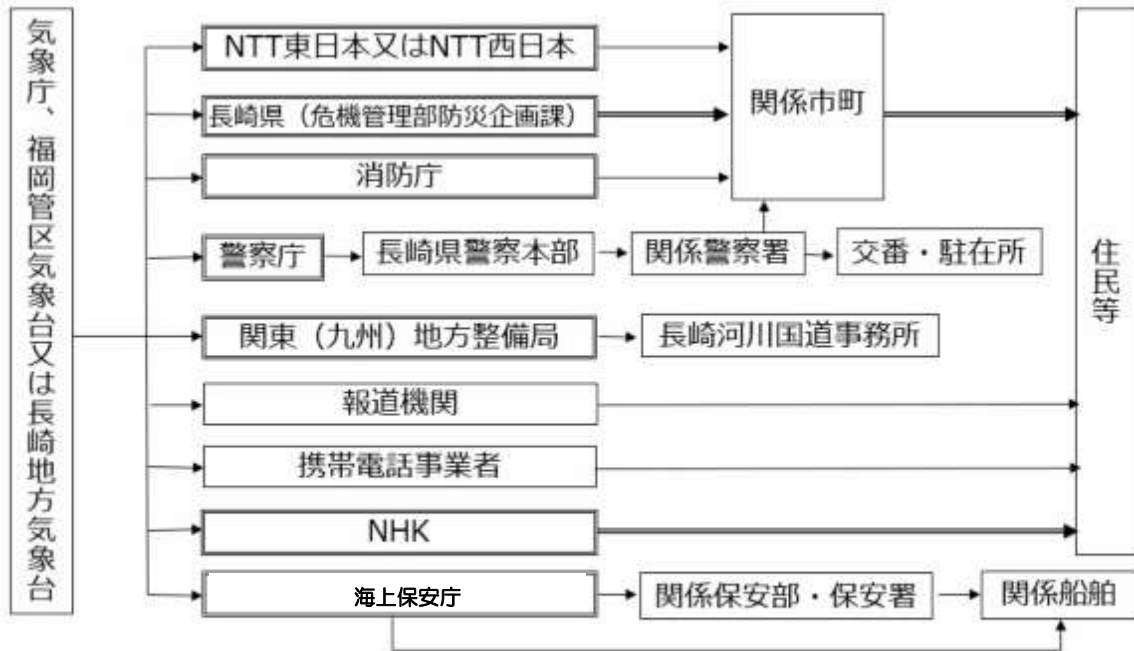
気象庁、福岡管区気象台又は長崎地方気象台

NTT東日本又はNTT西日本

長崎県（危機管理部防災企画課）

消防庁

警察庁

長崎県警察本部

関係警察署

交番・駐在所

関係市町

関東（九州）地方整備局

長崎河川国道事務所

報道機関

携帯電話事業者

NHK

海上保安庁

関係保安部・保安署

関係船舶

住民等